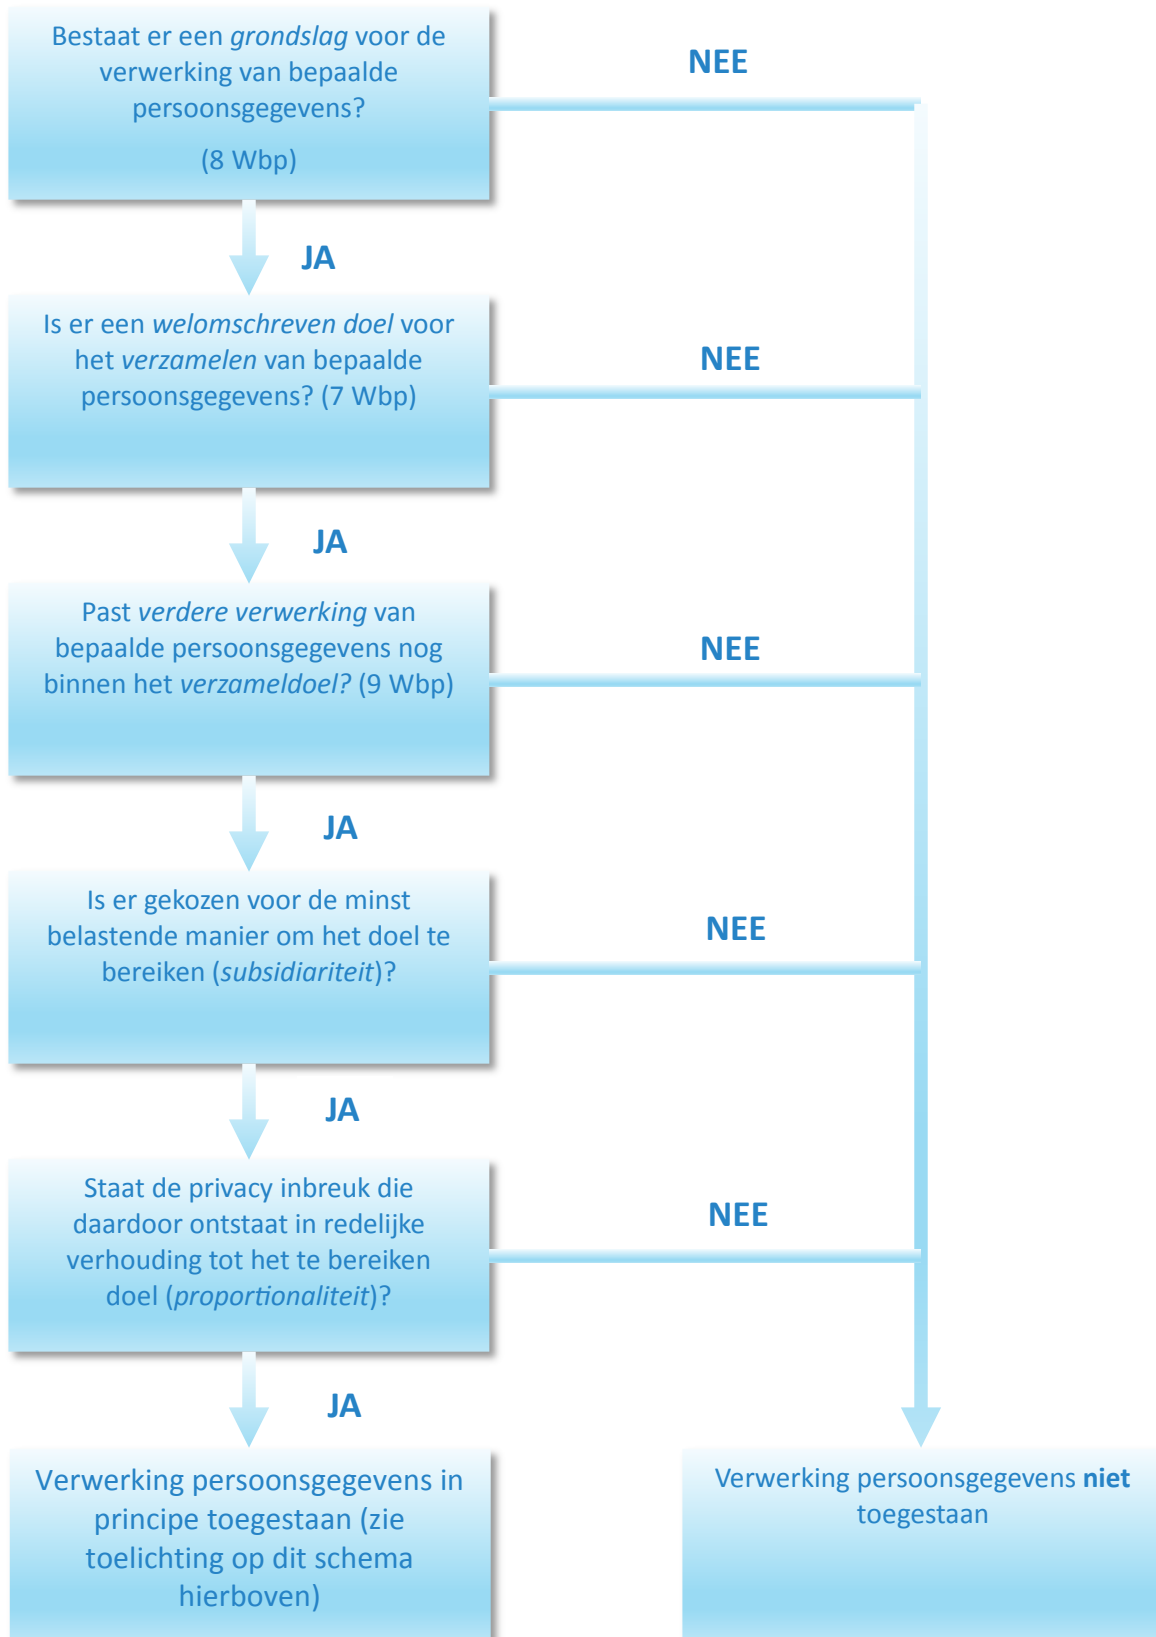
Bestaat er een *grondslag* voor de verwerking van bepaalde persoonsgegevens?

(8 Wbp)

NEE

JA

Is er een *welomschreven doel* voor het *verzamelen* van bepaalde persoonsgegevens? (7 Wbp)

NEE

JA

Past *verdere verwerking* van bepaalde persoonsgegevens nog binnen het *verzameldoel?* (9 Wbp)

NEE

JA

Is er gekozen voor de minst belastende manier om het doel te bereiken (*subsidiariteit*)?

NEE

JA

Staat de privacy inbreuk die daardoor ontstaat in redelijke verhouding tot het te bereiken doel (*proportionaliteit*)?

NEE

JA

Verwerking persoonsgegevens in principe toegestaan (zie toelichting op dit schema hierboven)

Verwerking persoonsgegevens **niet** toegestaan